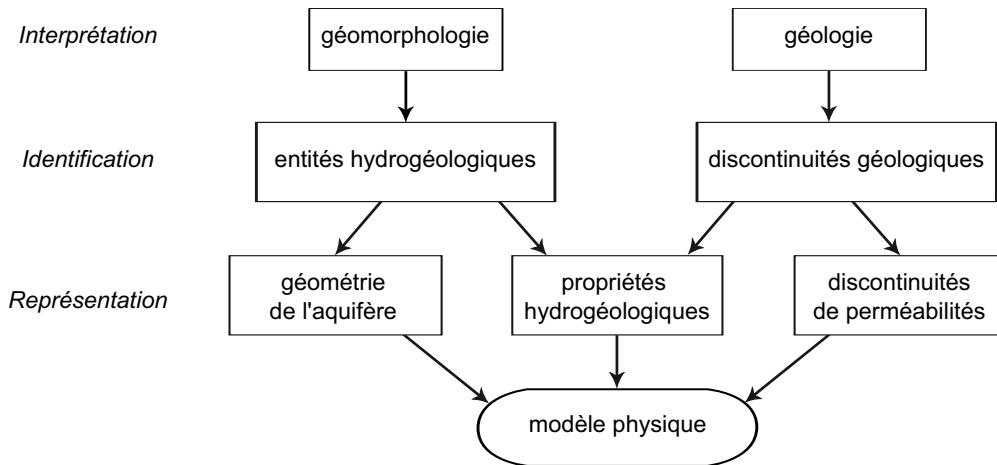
Interprétation

géomorphologie

géologie

Identification

entités hydrogéologiques

discontinuités géologiques

Représentation

géométrie de l'aquifère

propriétés hydrogéologiques

discontinuités de perméabilités

modèle physique